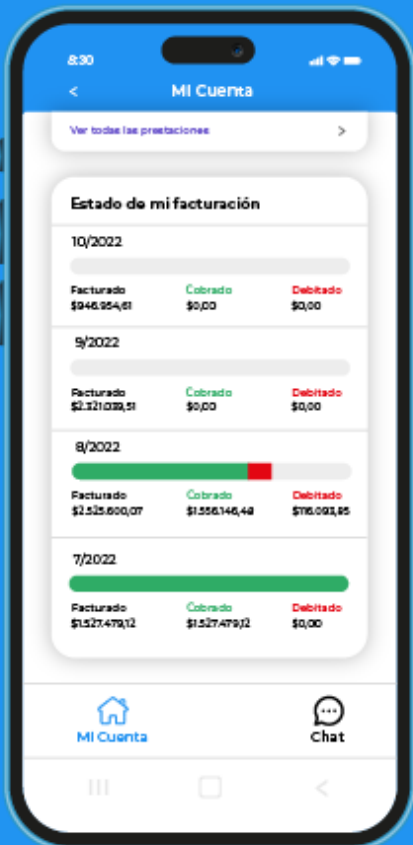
8:30

<

MI Cuenta

Ver todas las prestaciones >

Estado de mi facturación

10/2022

Facturado
$946.954,61

Cobrado
$0,00

Debitado
$0,00

9/2022

Facturado
$2.321.039,51

Cobrado
$0,00

Debitado
$0,00

8/2022

Facturado
$2.525.600,07

Cobrado
$1.556.146,48

Debitado
$116.093,85

7/2022

Facturado
$1.527.479,12

Cobrado
$1.527.479,12

Debitado
$0,00

MI Cuenta

Chat